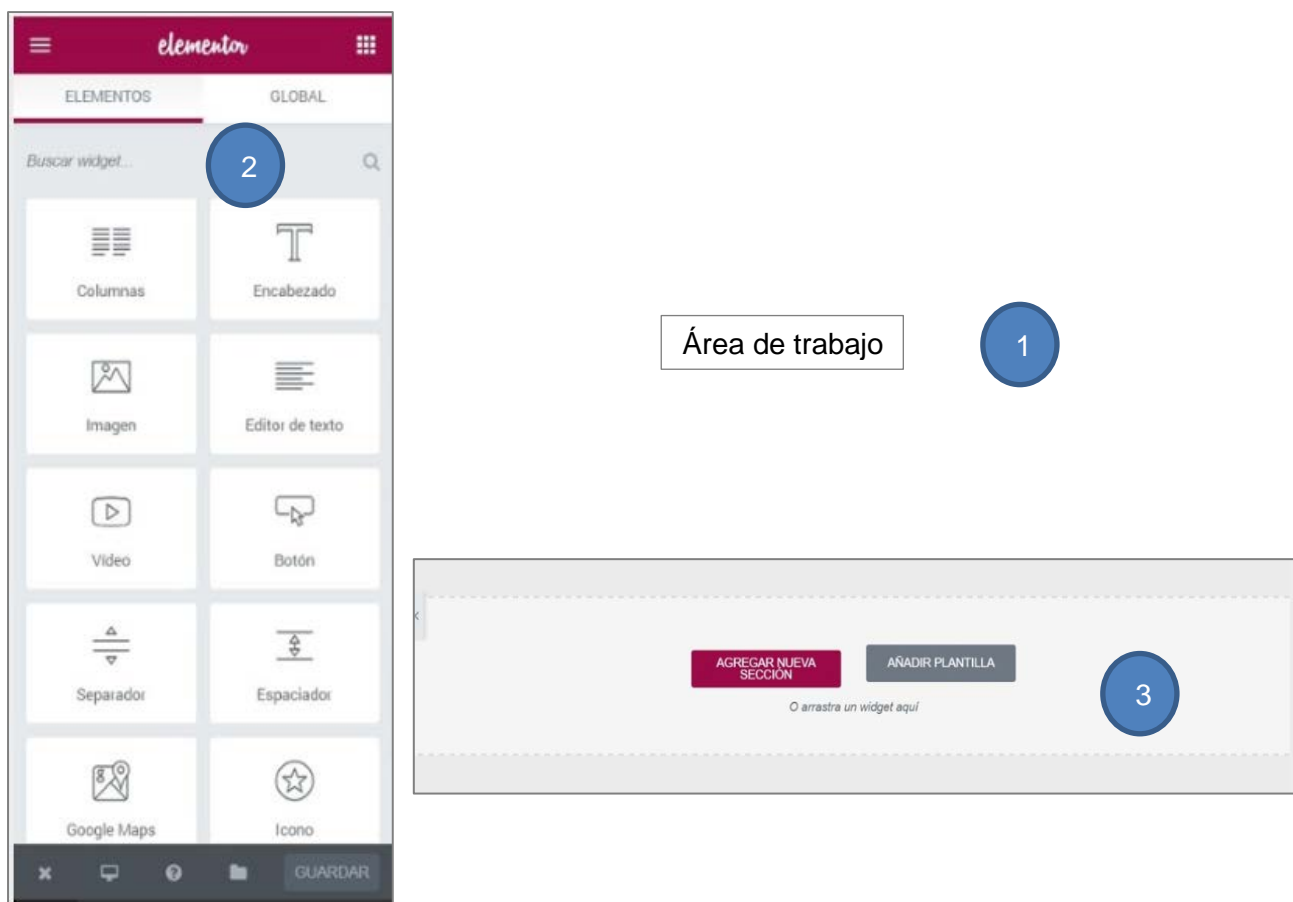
elementor

ELEMENTOS

GLOBAL

Buscar widget...

2

Columnas

Encabezado

Imagen

Editor de texto

Video

Botón

Separador

Espaciador

Google Maps

Icono

GUARDAR

Área de trabajo

1

AGREGAR NUEVA SECCIÓN

AÑADIR PLANTILLA

O arrastra un widget aquí

3